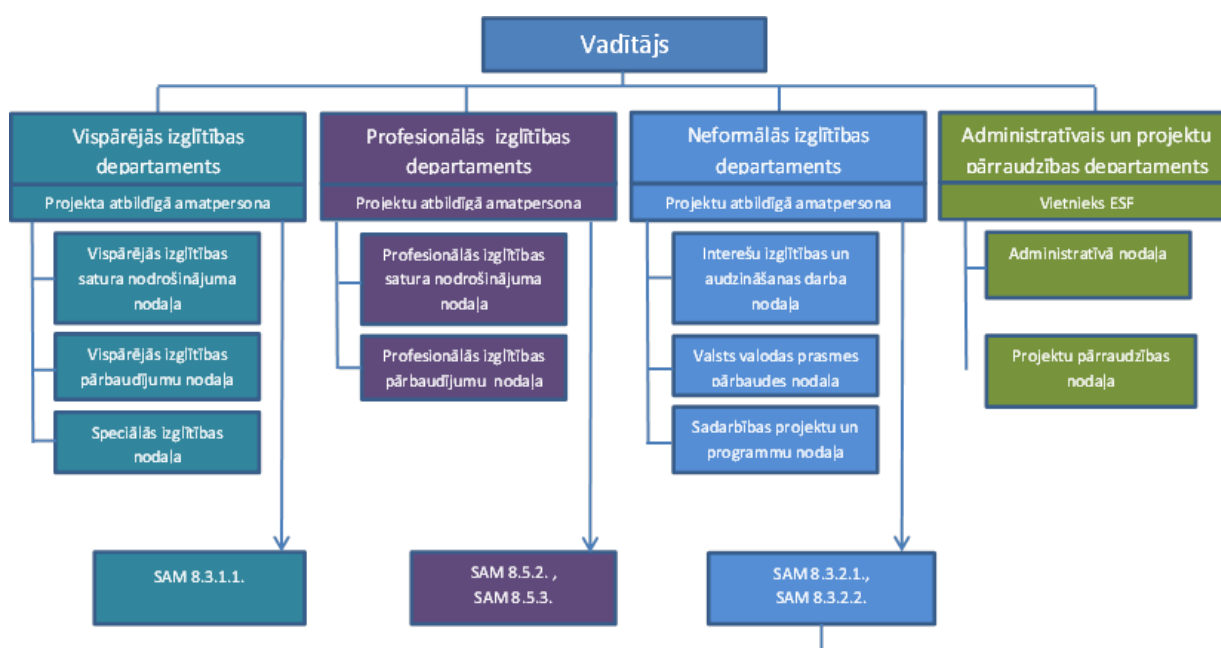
Vadītājs

Vispārējās izglītības departaments
Projekta atbildīgā amatpersona
Vispārējās izglītības satura nodrošinājuma nodaļa
Vispārējās izglītības pārbaudījumu nodaļa
Speciālās izglītības nodaļa
SAM 8.3.1.1.

Profesionālās izglītības departaments
Projektu atbildīgā amatpersona
Profesionālās izglītības satura nodrošinājuma nodaļa
Profesionālās izglītības pārbaudījumu nodaļa
SAM 8.5.2. , SAM 8.5.3.

Neformālās izglītības departaments
Projektu atbildīgā amatpersona
Interešu izglītības un audzināšanas darba nodaļa
Valsts valodas prasmes pārbaudes nodaļa
Sadarbības projektu un programmu nodaļa
SAM 8.3.2.1., SAM 8.3.2.2.

Administratīvais un projektu pārraudzības departaments
Vietnieks ESF
Administratīvā nodaļa
Projektu pārraudzības nodaļa